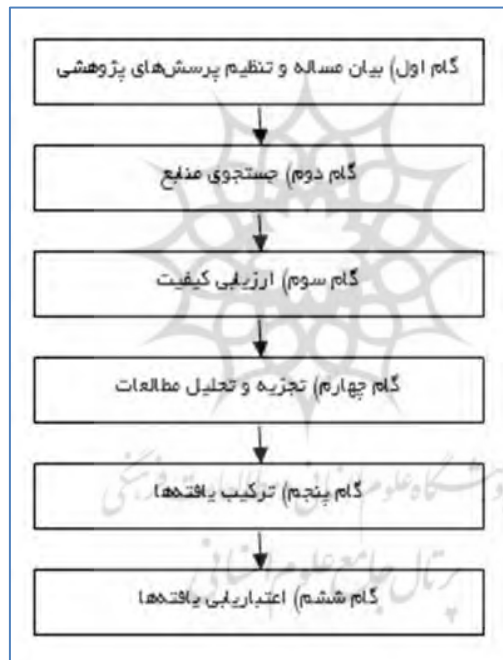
گام اول) بیان مساله و تنظیم پرسش‌های پژوهشی

گام دوم) جستجوی منابع

گام سوم) ارزیابی کیفیت

گام چهارم) تجزیه و تحلیل مطالعات

گام پنجم) ترکیب یافته‌ها

گام ششم) اعتباریابی یافته‌ها

پژوهشگاه علوم انسانی و مطالعات فرهنگی
پرتال جامع علوم انسانی